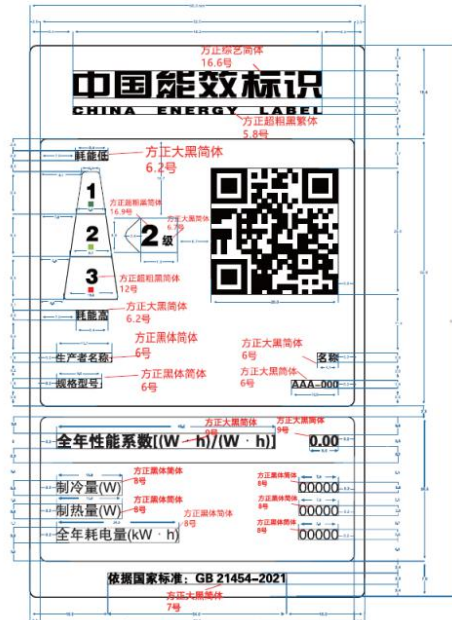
方正综艺简体
16.6号

中国能效标识
CHINA ENERGY LABEL

方正超粗黑繁体
5.8号

耗能低
方正大黑简体
6.2号

1
方正超粗黑简体
16.9号
2
方正大黑简体
6.7号
2级
3
方正超粗黑简体
12号

耗能高
方正大黑简体
6.2号

方正黑体简体
6号
方正大黑简体
6号
生产者名称
名称

规格型号
方正黑体简体
6号
方正黑体简体
6号
AAA-000

方正大黑简体
8号
方正大黑简体
8号
全年性能系数[(W · h)/(W · h)]
0.00

方正黑体简体
8号
方正黑体简体
8号
制冷量(W)
00000
方正黑体简体
8号
方正黑体简体
8号
制热量(W)
00000
方正黑体简体
8号
方正黑体简体
8号
全年耗电量(kW · h)
00000

依据国家标准：GB 21454–2021
方正大黑简体
7号